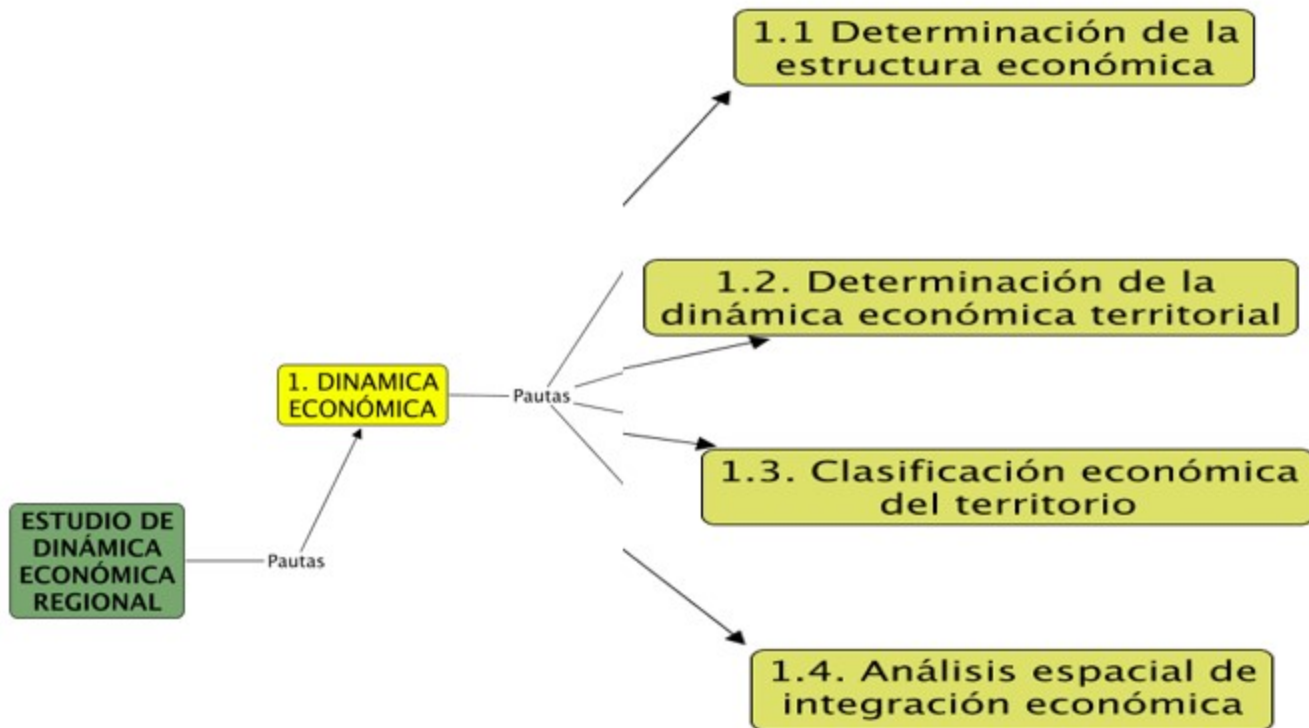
ESTUDIO DE DINÁMICA ECONÓMICA REGIONAL

Pautas

1. DINAMICA ECONÓMICA

Pautas

1.1 Determinación de la estructura económica

1.2. Determinación de la dinámica económica territorial

1.3. Clasificación económica del territorio

1.4. Análisis espacial de integración económica